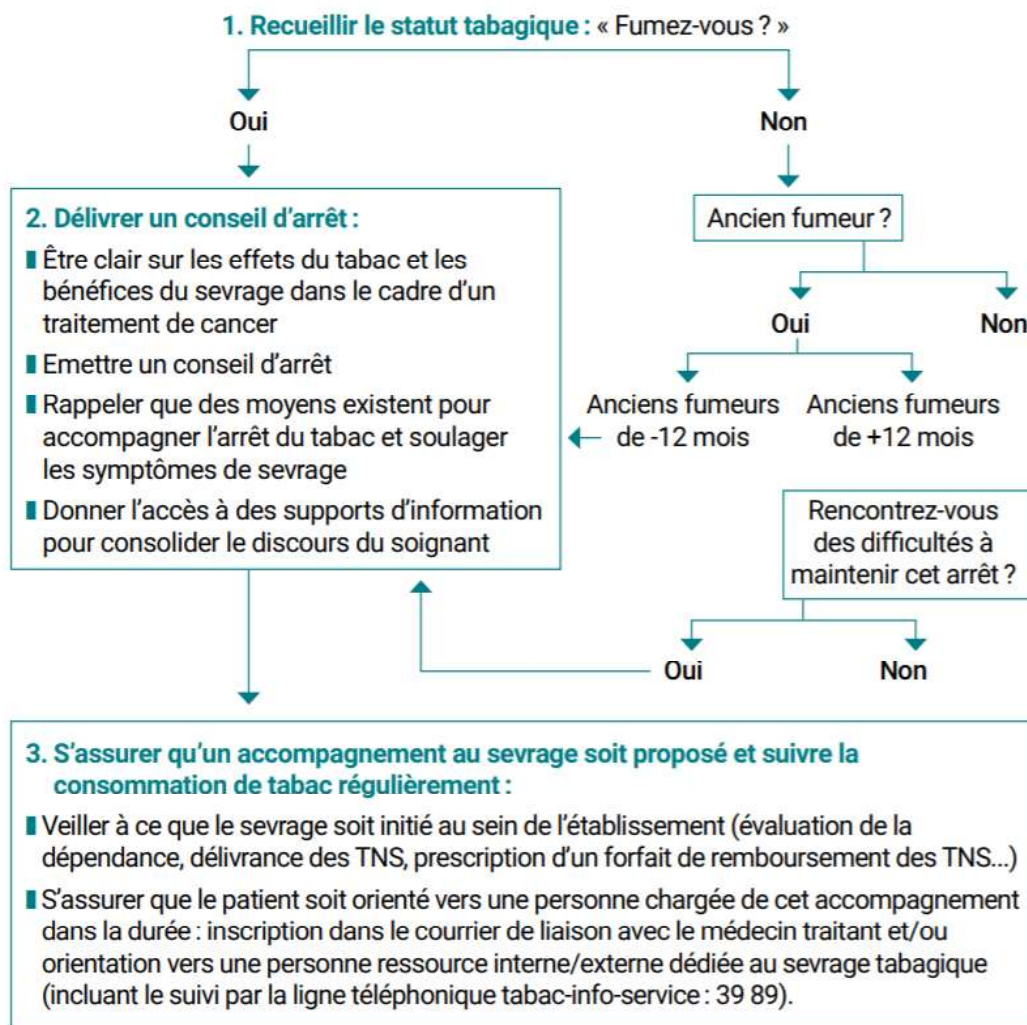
1. Recueillir le statut tabagique : « Fumez-vous ? »

Oui

Non

2. Délivrer un conseil d'arrêt :

Être clair sur les effets du tabac et les bénéfices du sevrage dans le cadre d'un traitement de cancer

Emettre un conseil d'arrêt

Rappeler que des moyens existent pour accompagner l'arrêt du tabac et soulager les symptômes de sevrage

Donner l'accès à des supports d'information pour consolider le discours du soignant

Ancien fumeur ?

Oui

Non

Anciens fumeurs de -12 mois

Anciens fumeurs de +12 mois

Rencontrez-vous des difficultés à maintenir cet arrêt ?

Oui

Non

3. S'assurer qu'un accompagnement au sevrage soit proposé et suivre la consommation de tabac régulièrement :

Veiller à ce que le sevrage soit initié au sein de l'établissement (évaluation de la dépendance, délivrance des TNS, prescription d'un forfait de remboursement des TNS...)

S'assurer que le patient soit orienté vers une personne chargée de cet accompagnement dans la durée : inscription dans le courrier de liaison avec le médecin traitant et/ou orientation vers une personne ressource interne/externe dédiée au sevrage tabagique (incluant le suivi par la ligne téléphonique tabac-info-service : 39 89).